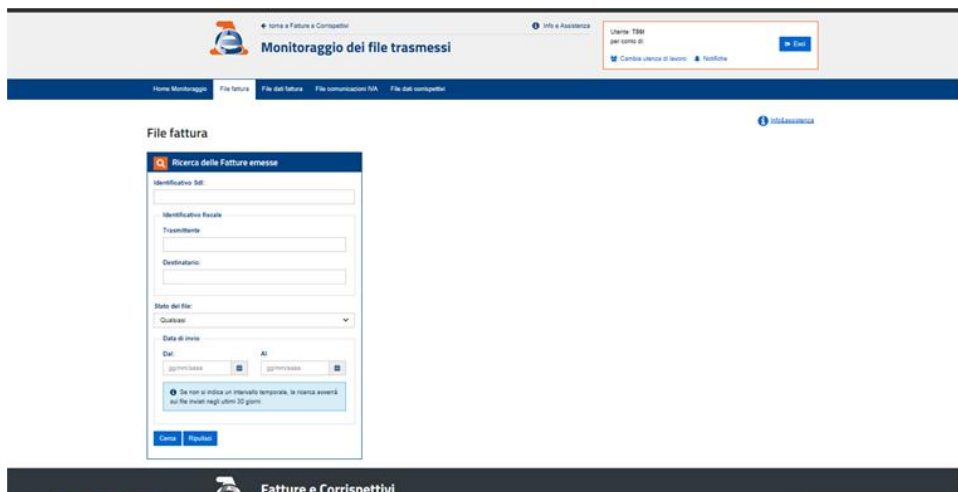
← torna a Fatture e Corrispettivi

Monitoraggio dei file trasmessi

Info e Assistenza

Utente: TSM
per conto di:

Cambia utenza di lavoro   Notifiche

Esci

Home Monitoraggio   File fattura   File dati fattura   File comunicazioni IVA   File dati corrispettivi

File fattura

Info&assistenza

Ricerca delle Fatture emesse

Identificativo SdI:

Identificativo fiscale

Trasmittente

Destinatario:

Stato del file:

Qualsiasi

Data di invio

Dal:   Al

gg/mm/aaaa   gg/mm/aaaa

Se non si indica un intervallo temporale, la ricerca avverrà sui file inviati negli ultimi 30 giorni

Cerca   Ripulisci

Fatture e Corrispettivi